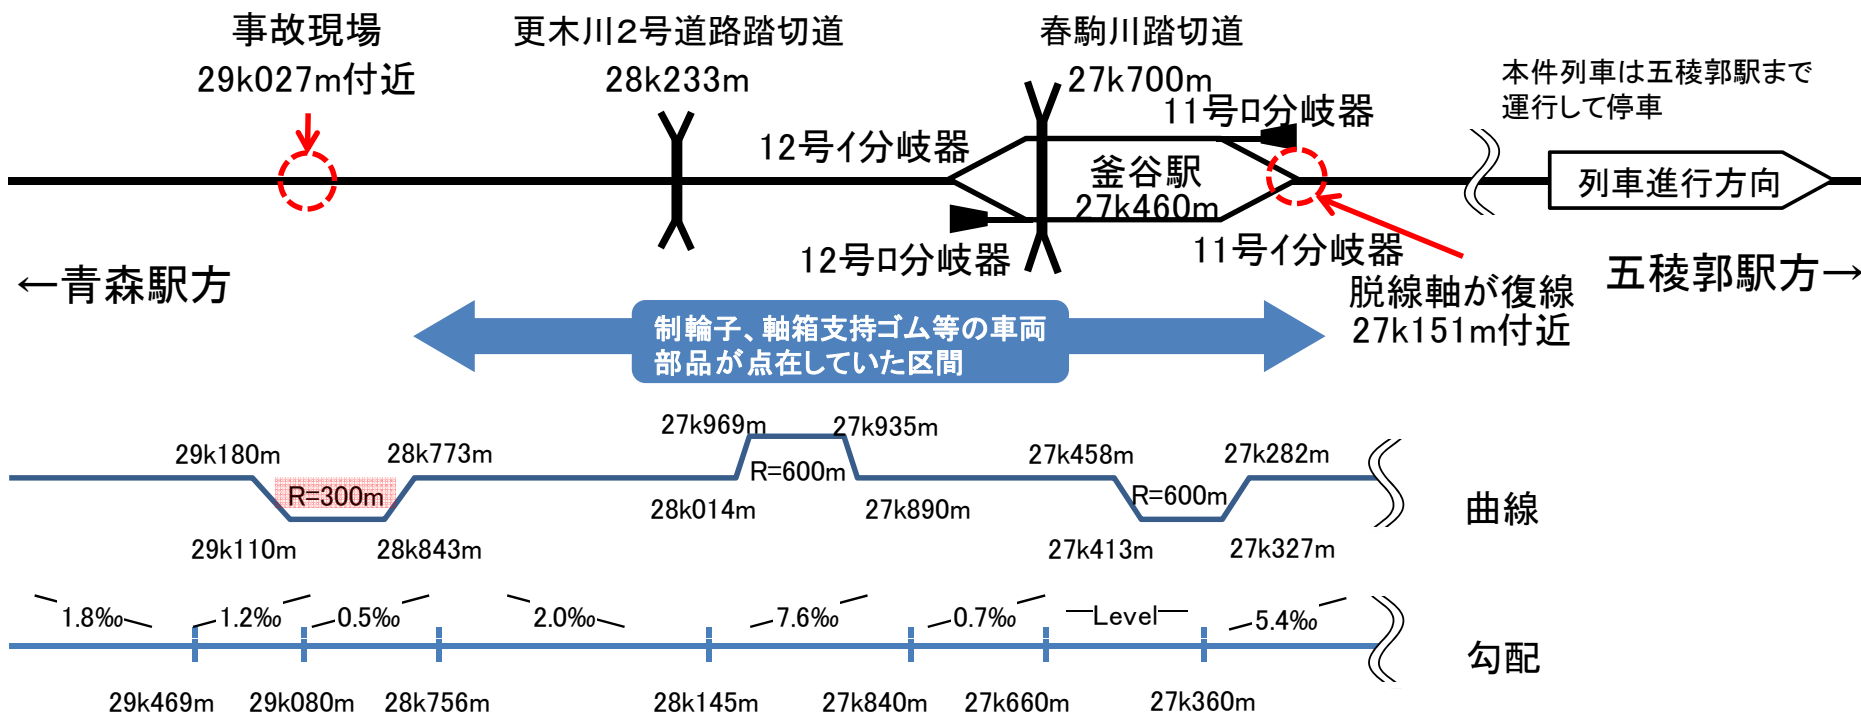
事故現場
29k027m付近

更木川2号道路踏切道
28k233m

春駒川踏切道
27k700m

本件列車は五稜郭駅まで運行して停車

11号ロ分岐器

12号イ分岐器

釜谷駅
27k460m

列車進行方向

12号ロ分岐器

11号イ分岐器

←青森駅方

脱線軸が復線
27k151m付近

五稜郭駅方→

制輪子、軸箱支持ゴム等の車両部品が点在していた区間

27k969m
27k935m
29k180m
28k773m
R=600m
27k458m
27k282m
R=300m
R=600m
28k014m
27k890m
曲線
29k110m
28k843m
27k413m
27k327m

1.8‰
1.2‰
0.5‰
2.0‰
7.6‰
0.7‰
Level
5.4‰
勾配
29k469m
29k080m
28k756m
28k145m
27k840m
27k660m
27k360m